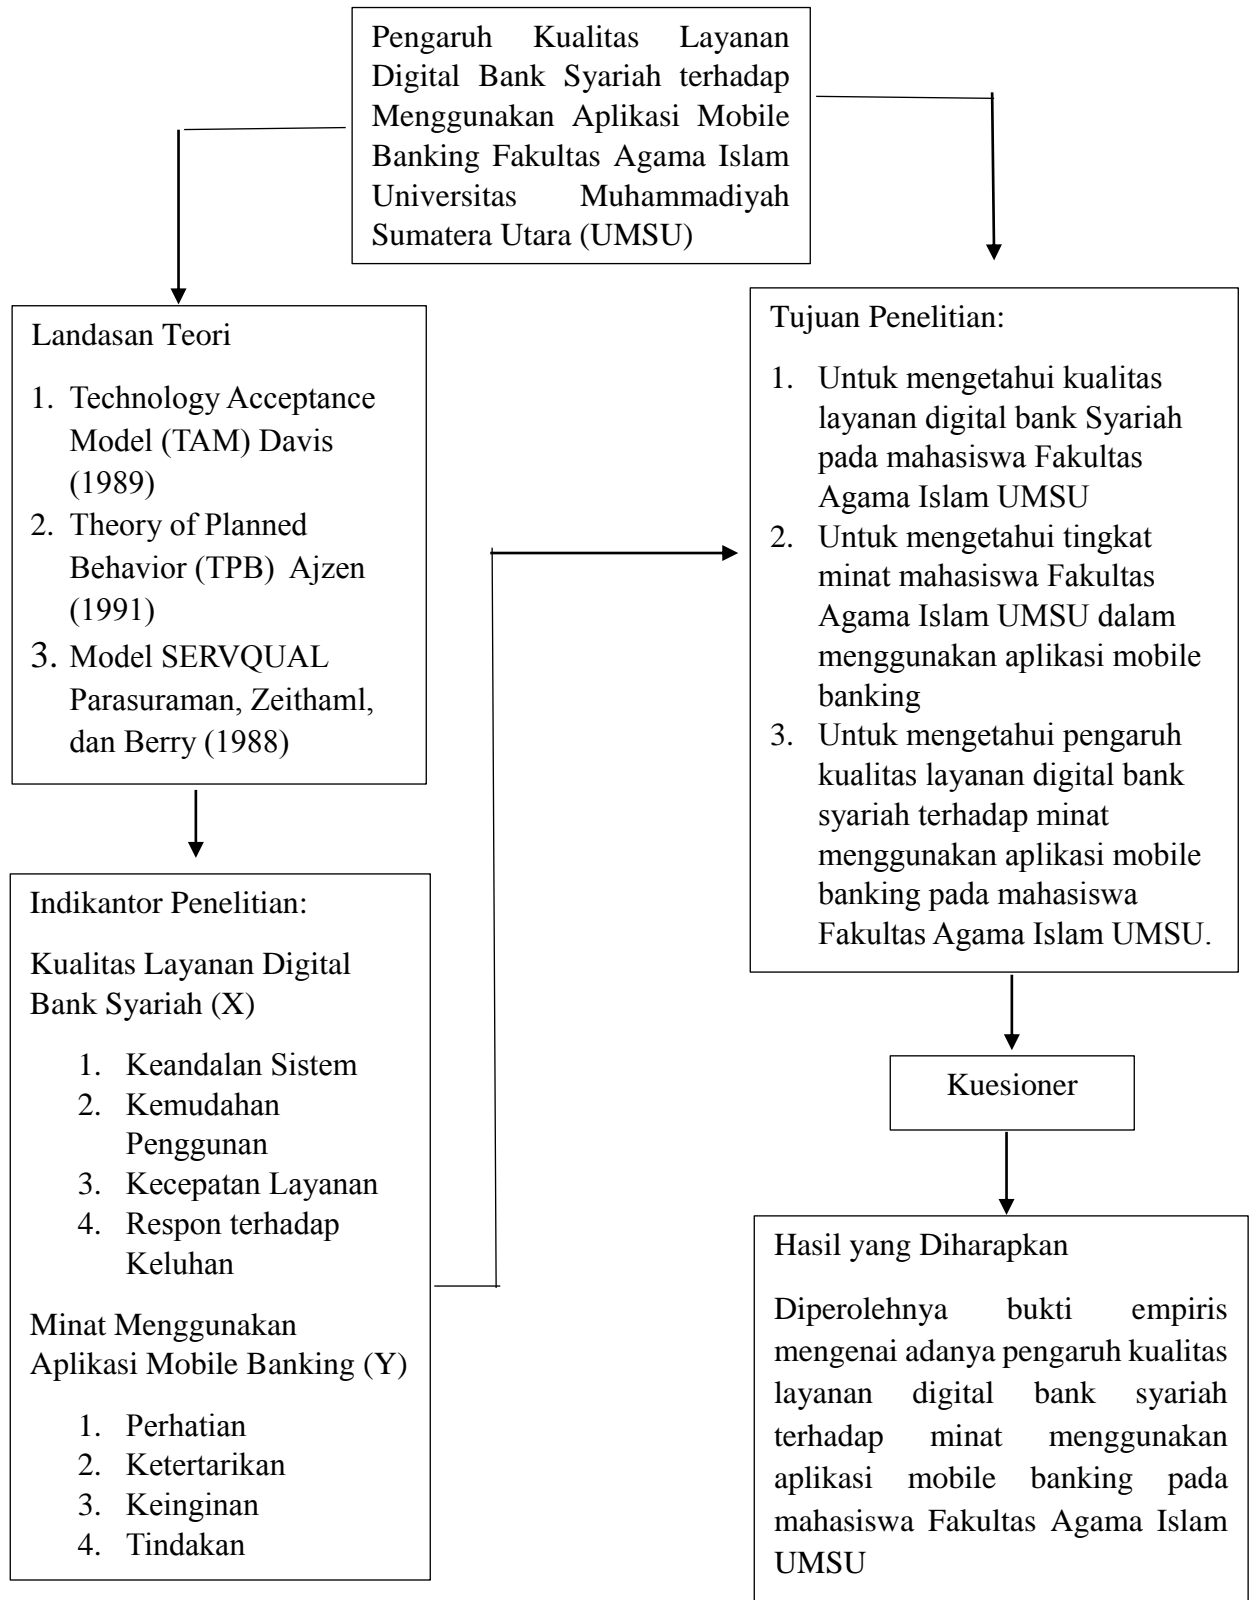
Pengaruh Kualitas Layanan Digital Bank Syariah terhadap Menggunakan Aplikasi Mobile Banking Fakultas Agama Islam Universitas Muhammadiyah Sumatera Utara (UMSU)

Landasan Teori

1. Technology Acceptance Model (TAM) Davis (1989)
2. Theory of Planned Behavior (TPB) Ajzen (1991)
3. Model SERVQUAL Parasuraman, Zeithaml, dan Berry (1988)

Indikantor Penelitian:

Kualitas Layanan Digital Bank Syariah (X)

1. Keandalan Sistem
2. Kemudahan Penggunan
3. Kecepatan Layanan
4. Respon terhadap Keluhan

Minat Menggunakan Aplikasi Mobile Banking (Y)

1. Perhatian
2. Ketertarikan
3. Keinginan
4. Tindakan

Tujuan Penelitian:

1. Untuk mengetahui kualitas layanan digital bank Syariah pada mahasiswa Fakultas Agama Islam UMSU
2. Untuk mengetahui tingkat minat mahasiswa Fakultas Agama Islam UMSU dalam menggunakan aplikasi mobile banking
3. Untuk mengetahui pengaruh kualitas layanan digital bank syariah terhadap minat menggunakan aplikasi mobile banking pada mahasiswa Fakultas Agama Islam UMSU.

Kuesioner

Hasil yang Diharapkan

Diperolehnya bukti empiris mengenai adanya pengaruh kualitas layanan digital bank syariah terhadap minat menggunakan aplikasi mobile banking pada mahasiswa Fakultas Agama Islam UMSU